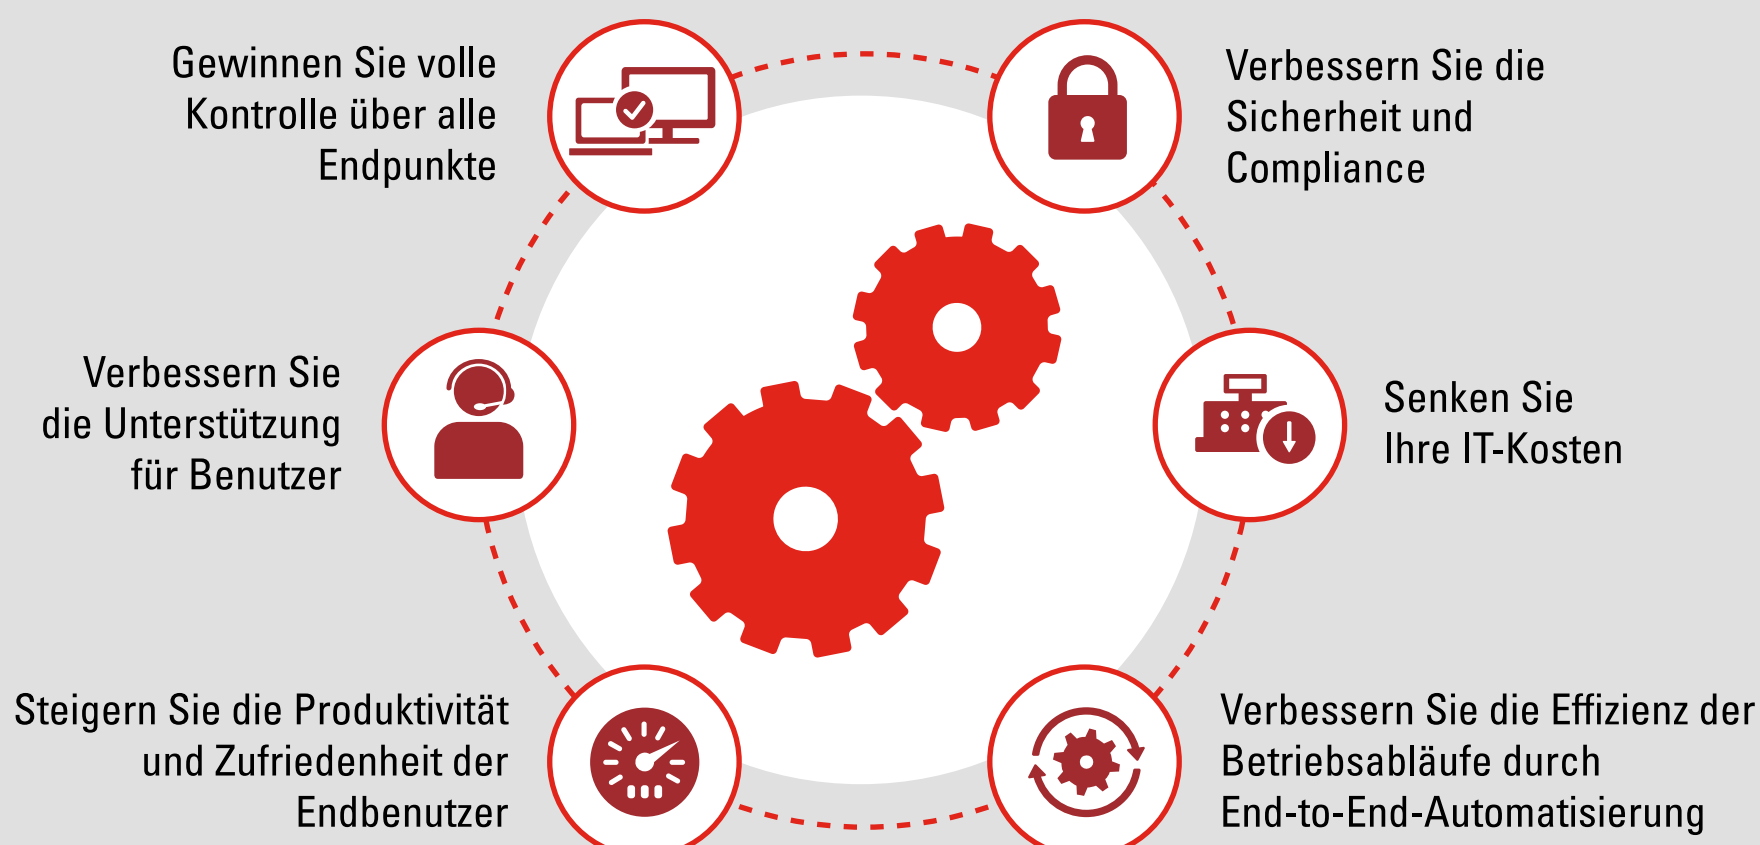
Gewinnen Sie volle Kontrolle über alle Endpunkte

Verbessern Sie die Sicherheit und Compliance

Verbessern Sie die Unterstützung für Benutzer

Senken Sie Ihre IT-Kosten

Steigern Sie die Produktivität und Zufriedenheit der Endbenutzer

Verbessern Sie die Effizienz der Betriebsabläufe durch End-to-End-Automatisierung